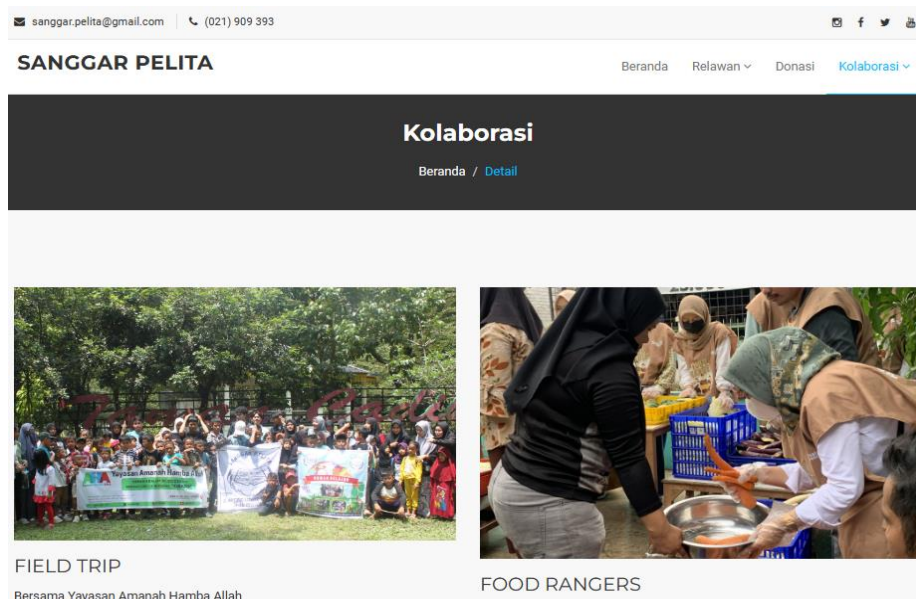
sanggar.pelita@gmail.com (021) 909 393

SANGGAR PELITA

Beranda Relawan Donasi Kolaborasi

Kolaborasi

Beranda / Detail

Yayasan Amanah Hamba Allah

FIELD TRIP

Bersama Yayasan Amanah Hamba Allah

FOOD RANGERS